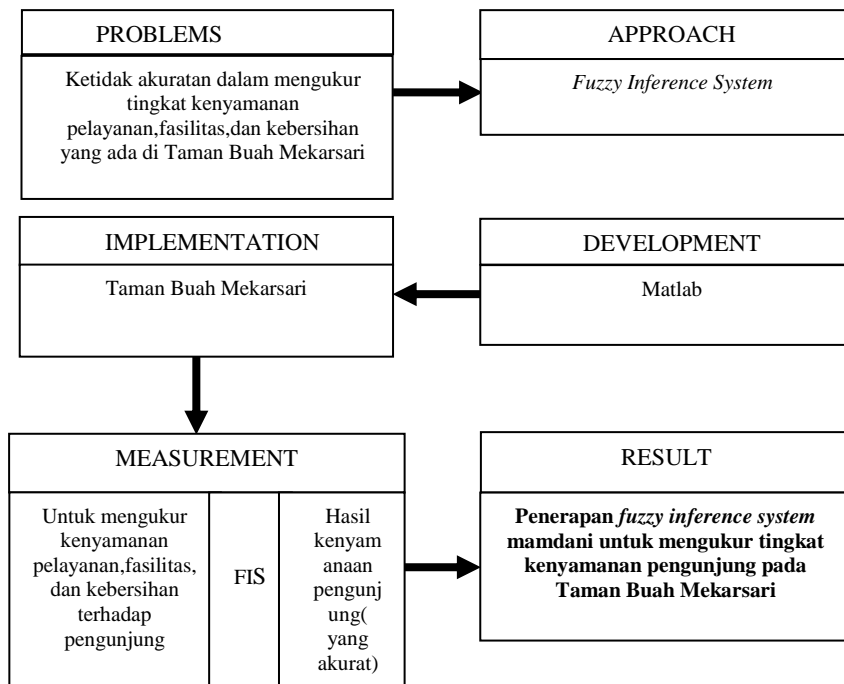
PROBLEMS

Ketidak akuratan dalam mengukur tingkat kenyamanan pelayanan,fasilitas,dan kebersihan yang ada di Taman Buah Mekarsari

APPROACH

*Fuzzy Inference System*

IMPLEMENTATION

Taman Buah Mekarsari

DEVELOPMENT

Matlab

MEASUREMENT

| Untuk mengukur kenyamanan pelayanan,fasilitas, dan kebersihan terhadap pengunjung | FIS | Hasil kenyamanaan pengunjung( yang akurat) |
|---|---|---|

RESULT

**Penerapan *fuzzy inference system* mamdani untuk mengukur tingkat kenyamanan pengunjung pada Taman Buah Mekarsari**